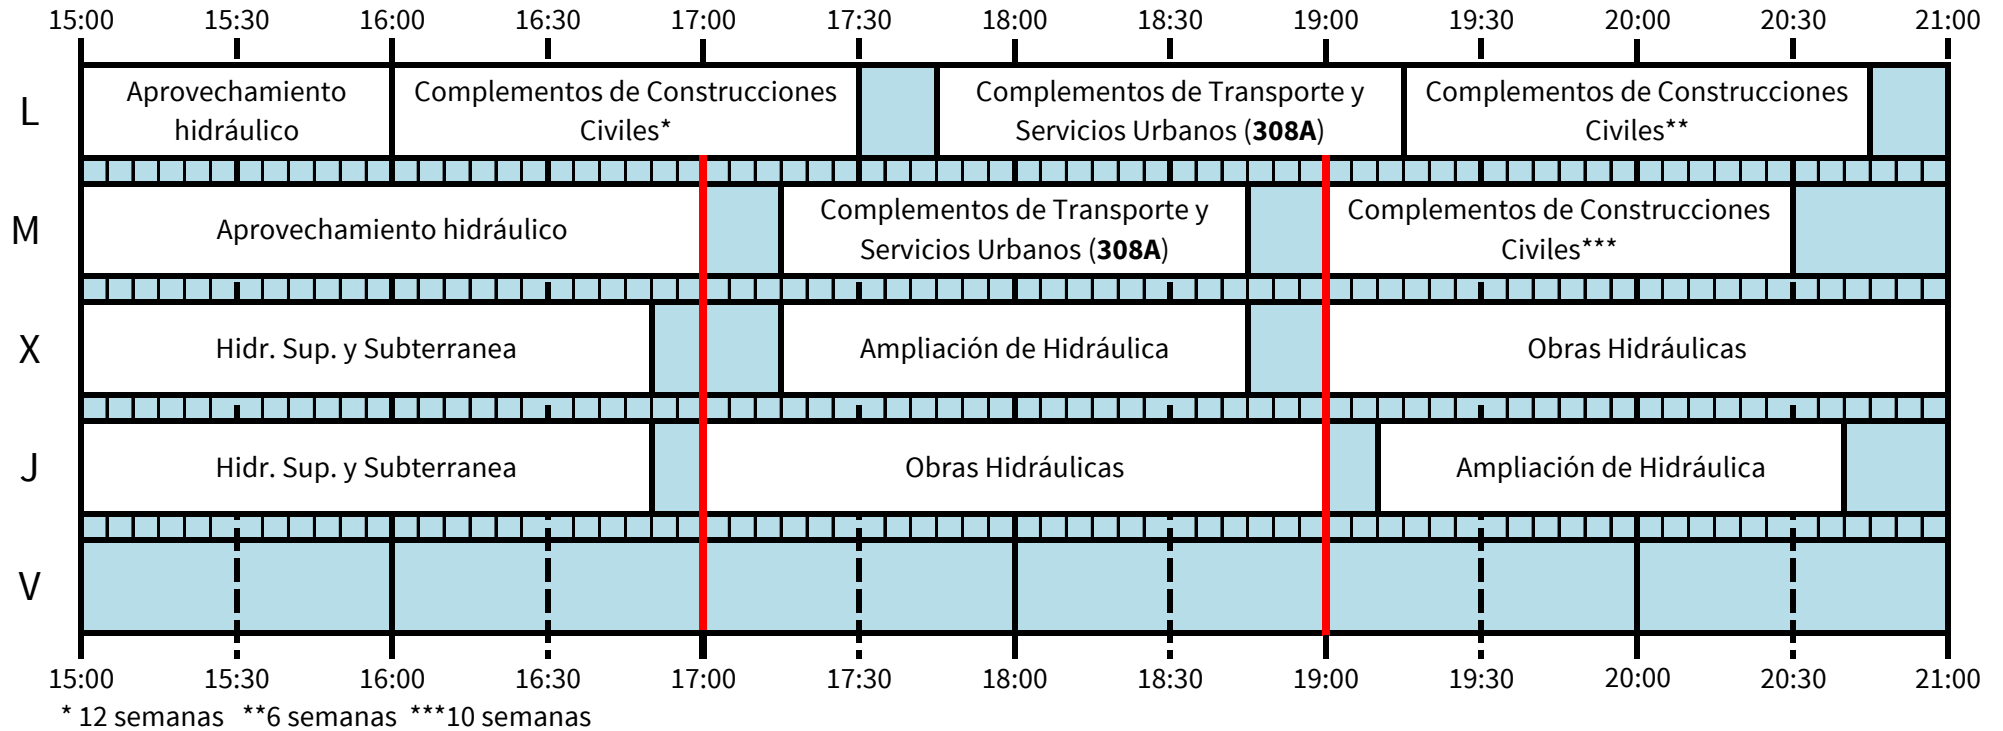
15:00 15:30 16:00 16:30 17:00 17:30 18:00 18:30 19:00 19:30 20:00 20:30 21:00

L
Aprovechamiento hidráulico
Complementos de Construcciones Civiles*
Complementos de Transporte y Servicios Urbanos (**308A**)
Complementos de Construcciones Civiles**

M
Aprovechamiento hidráulico
Complementos de Transporte y Servicios Urbanos (**308A**)
Complementos de Construcciones Civiles***

X
Hidr. Sup. y Subterranea
Ampliación de Hidráulica
Obras Hidráulicas

J
Hidr. Sup. y Subterranea
Obras Hidráulicas
Ampliación de Hidráulica

V

15:00 15:30 16:00 16:30 17:00 17:30 18:00 18:30 19:00 19:30 20:00 20:30 21:00

* 12 semanas **6 semanas ***10 semanas